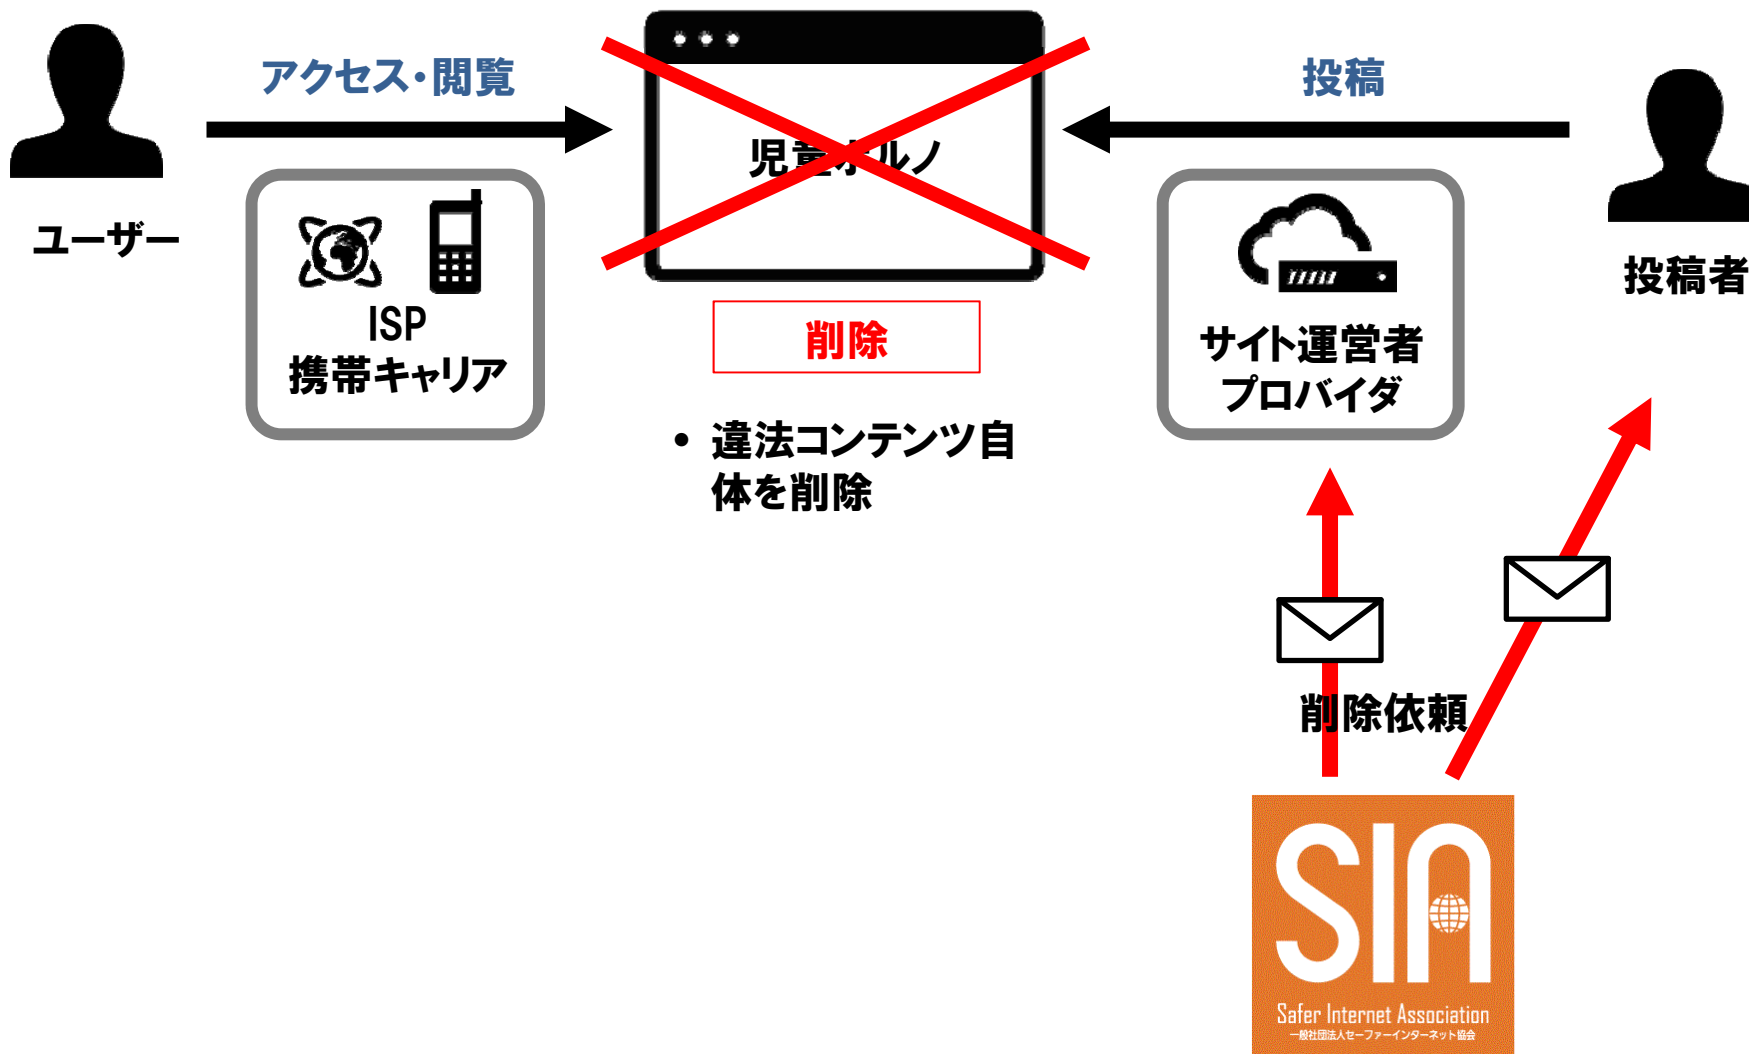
アクセス・閲覧

投稿

ユーザー

ISP
携帯キャリア

児童ポルノ

削除

• 違法コンテンツ自体を削除

サイト運営者
プロバイダ

投稿者

削除依頼

SIA
Safer Internet Association
一般社団法人セーファーインターネット協会